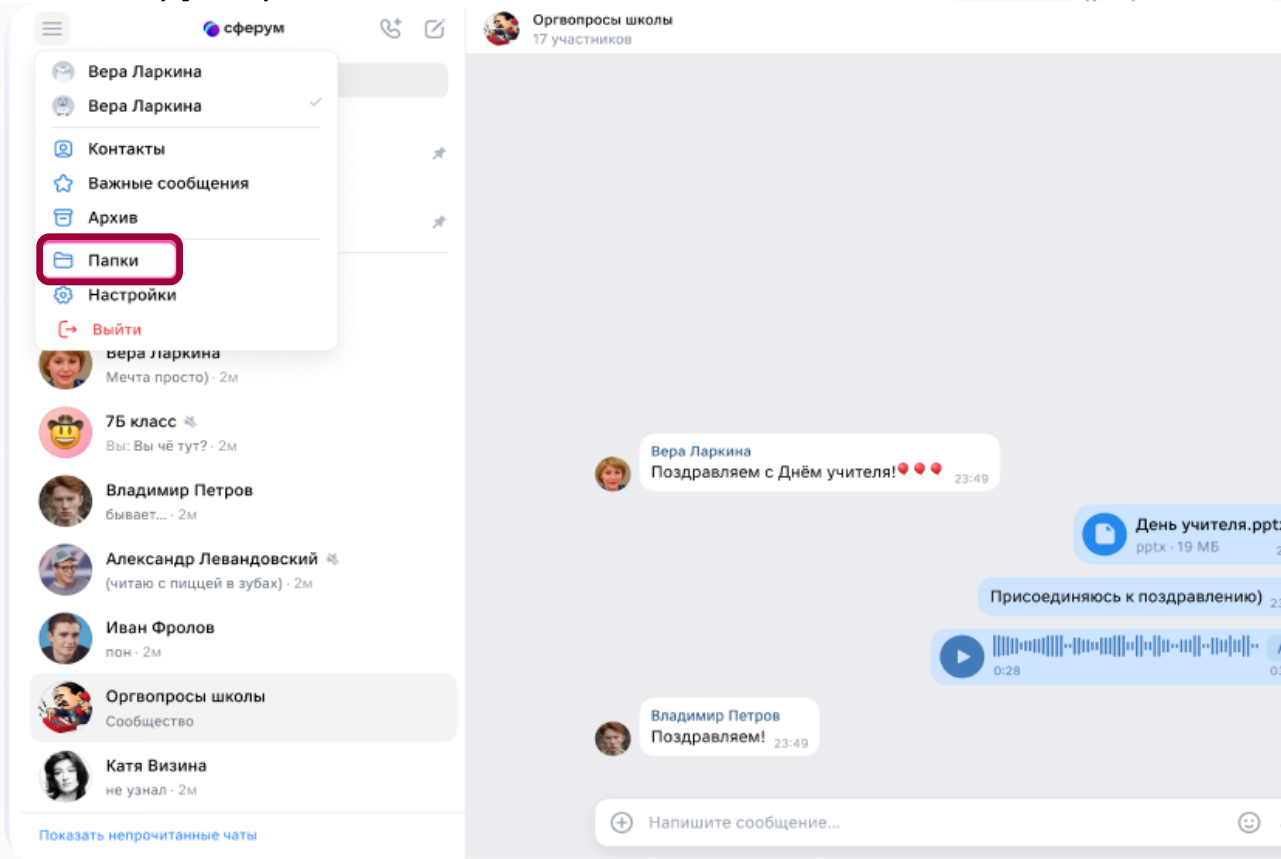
сферум

Вера Ларкина
Вера Ларкина
Контакты
Важные сообщения
Архив
Папки
Настройки
Выйти

Вера Ларкина
Мечта просто) · 2м
7Б класс
Вы: Вы чё тут? · 2м
Владимир Петров
бывает... · 2м
Александр Левандовский
(читаю с пиццей в зубах) · 2м
Иван Фролов
пон · 2м
Оргвопросы школы
Сообщество
Катя Визина
не узнал · 2м
Показать непрочитанные чаты

Оргвопросы школы
17 участников

Вера Ларкина
Поздравляем с Днём учителя!🎈🎈🎈 23:49

День учителя.ppt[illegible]
pptx · 19 МБ

Присоединяюсь к поздравлению)

0:28

Владимир Петров
Поздравляем! 23:49

Напишите сообщение...